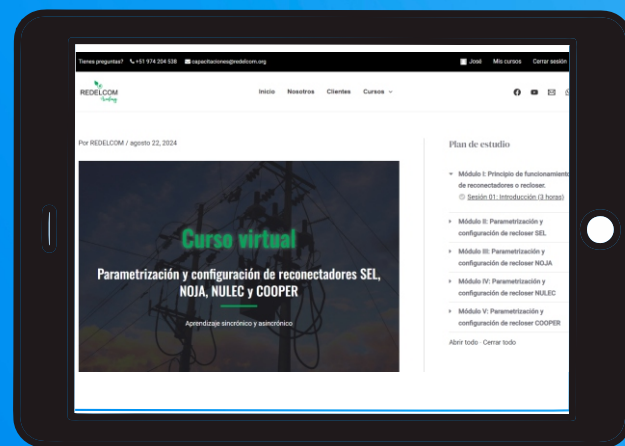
Tienes preguntas? +51 974 204 538 capacitaciones@redelcom.org José Mis cursos Cerrar sesión

REDELCOM Academy

Inicio Nosotros Clientes Cursos

Por REDELCOM / agosto 22, 2024

Curso virtual

Parametrización y configuración de reconectadores SEL, NOJA, NULEC y COOPER

Aprendizaje sincrónico y asincrónico

Plan de estudio

Módulo I: Principio de funcionamiento de reconectadores o recloser.

Sesión 01: Introducción (3 horas)

Módulo II: Parametrización y configuración de recloser SEL

Módulo III: Parametrización y configuración de recloser NOJA

Módulo IV: Parametrización y configuración de recloser NULEC

Módulo V: Parametrización y configuración de recloser COOPER

Abrir todo · Cerrar todo